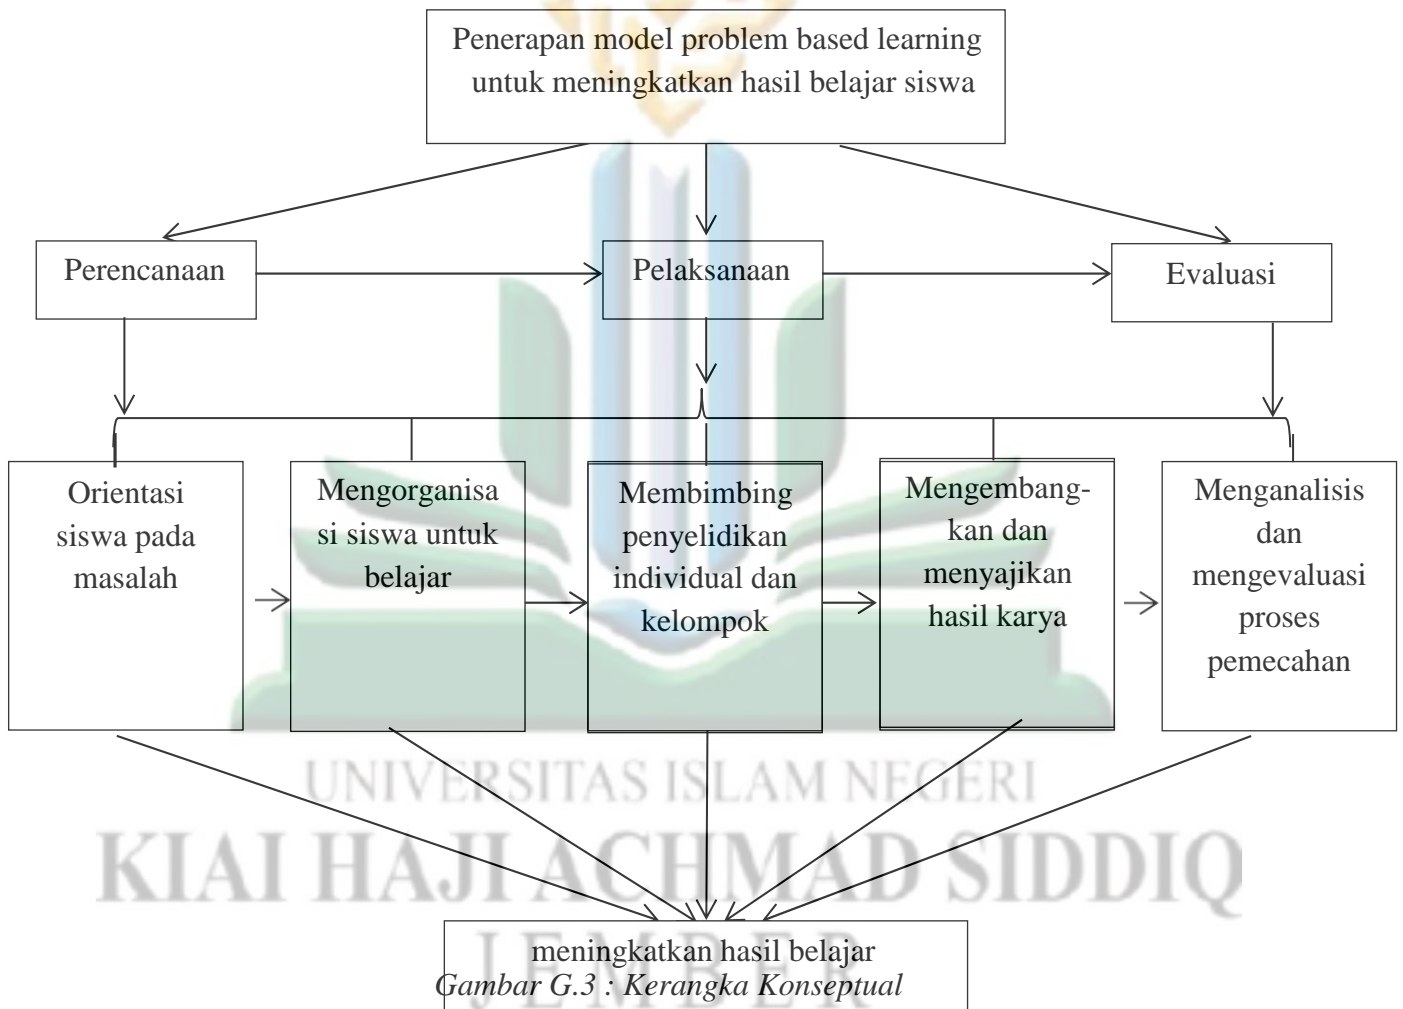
Penerapan model problem based learning untuk meningkatkan hasil belajar siswa

Perencanaan

Pelaksanaan

Evaluasi

Orientasi siswa pada masalah

Mengorganisasi siswa untuk belajar

Membimbing penyelidikan individual dan kelompok

Mengembangkan dan menyajikan hasil karya

Menganalisis dan mengevaluasi proses pemecahan

UNIVERSITAS ISLAM NEGERI
KIAI HAJI ACHMAD SIDDIQ
JEMBER

meningkatkan hasil belajar

Gambar G.3 : Kerangka Konseptual